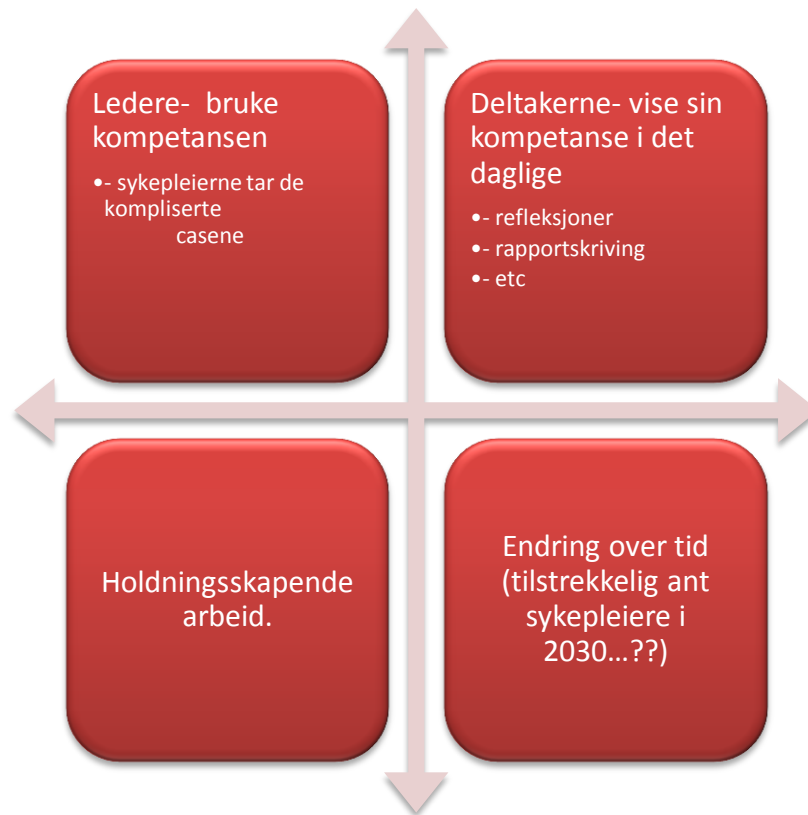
Ledere- bruke kompetansen

•- sykepleierne tar de kompliserte casene

Deltakerne- vise sin kompetanse i det daglige

•- refleksjoner
•- rapportskriving
•- etc

Holdningsskapende arbeid.

Endring over tid (tilstrekkelig ant sykepleiere i 2030…??)